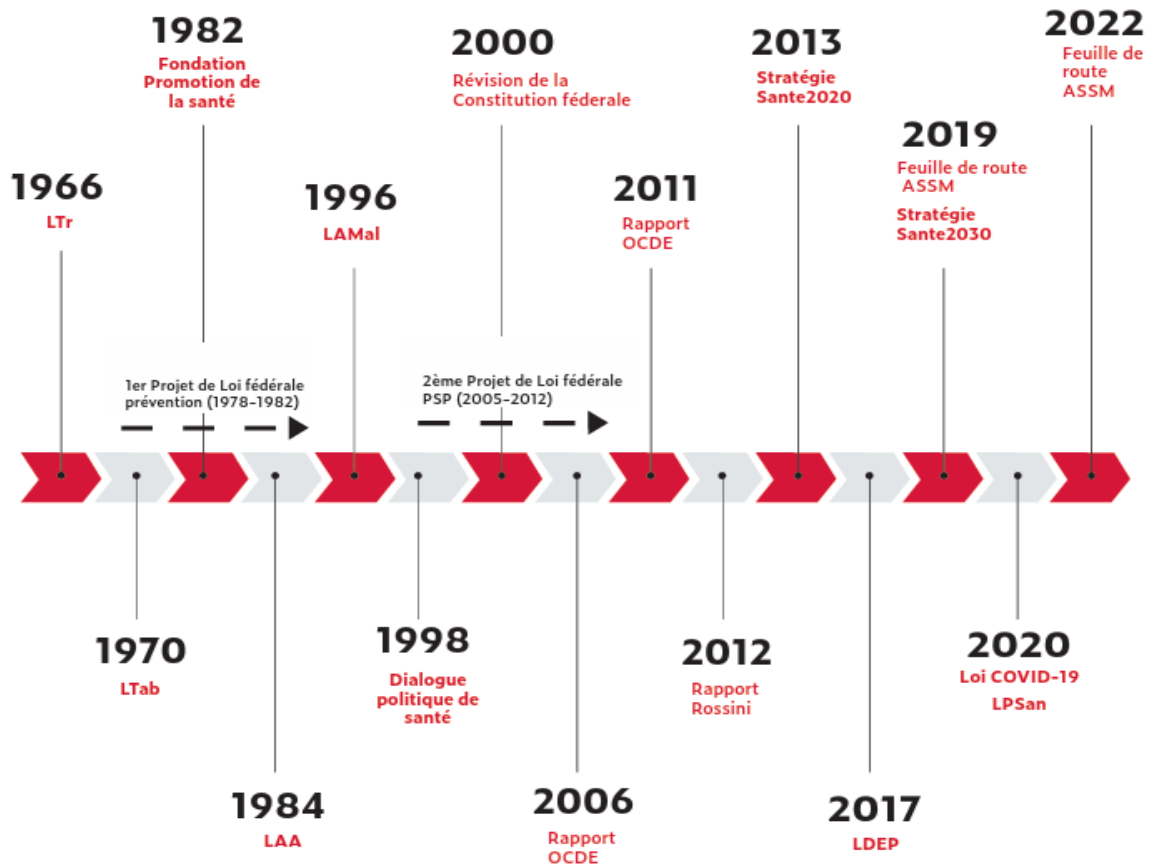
1982
Fondation Promotion de la santé

2000
Révision de la Constitution féderale

2013
Stratégie Sante2020

2022
Feuille de route ASSM

1966
LTr

1996
LAMal

2011
Rapport OCDE

2019
Feuille de route ASSM
Stratégie Sante2030

1er Projet de Loi fédérale prévention (1978–1982)

2ème Projet de Loi fédérale PSP (2005–2012)

1970
LTab

1998
Dialogue politique de santé

2012
Rapport Rossini

2020
Loi COVID-19
LPSan

1984
LAA

2006
Rapport OCDE

2017
LDEP